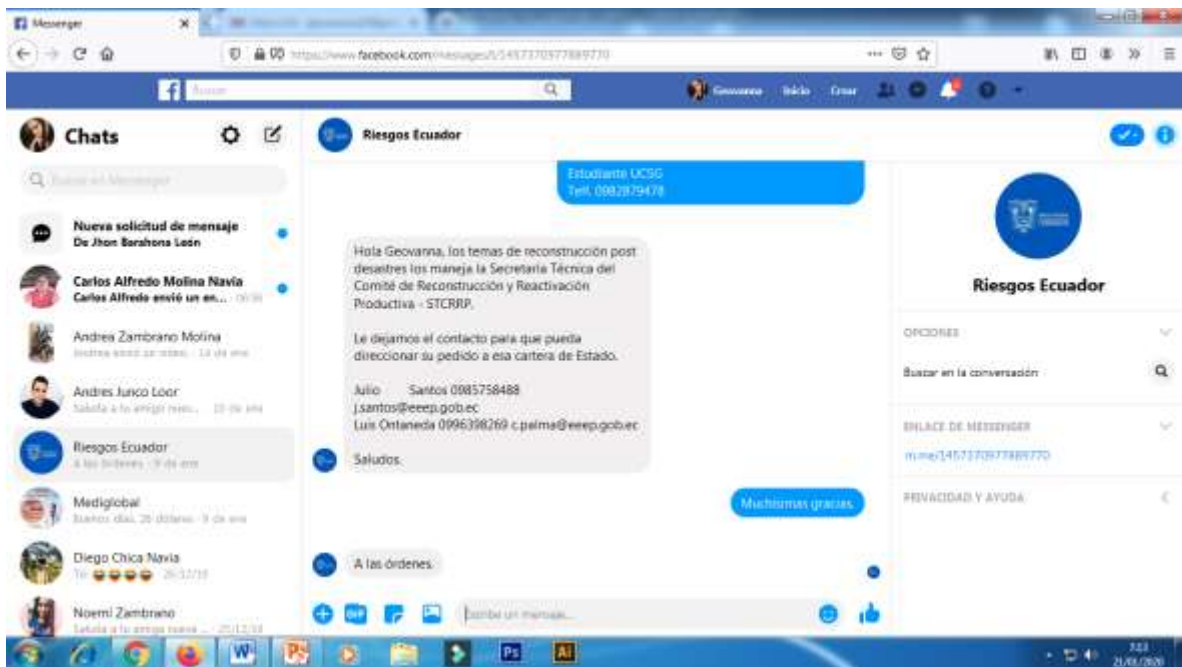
Messenger

https://www.facebook.com/messages/t/1457370977889770

Buscar

Geovanna Inicio Crear

Chats

Buscar en Messenger

Nueva solicitud de mensaje
De Jhon Barahona León

Carlos Alfredo Molina Navia
Carlos Alfredo envió un en...

Andrea Zambrano Molina
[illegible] · 14 de ene

Andres Junco Loor
Saluda a tu amigo nuev... · 10 de ene

Riesgos Ecuador
A las órdenes. · 9 de ene

Mediglobal
Buenos días, 20 dólares · 9 de ene

Diego Chica Navia
Tú: 😂😂😂😂 · 26/12/19

Noemi Zambrano
Saluda a tu amigo nuevo... · 25/12/19

Riesgos Ecuador

Estudiante UCSG
Telf. 0982979478

Hola Geovanna, los temas de reconstrucción post desastres los maneja la Secretaria Técnica del Comité de Reconstrucción y Reactivación Productiva - STCRRP.

Le dejamos el contacto para que pueda direccionar su pedido a esa cartera de Estado.

Julio Santos 0985758488
j.santos@eeep.gob.ec
Luis Ontaneda 0996398269 c.palma@eeep.gob.ec

Saludos.

Muchísimas gracias.

A las órdenes.

Escribe un mensaje...

Riesgos Ecuador

OPCIONES

Buscar en la conversación

ENLACE DE MESSENGER

m.me/1457370977889770

PRIVACIDAD Y AYUDA

7:03
21/01/2020